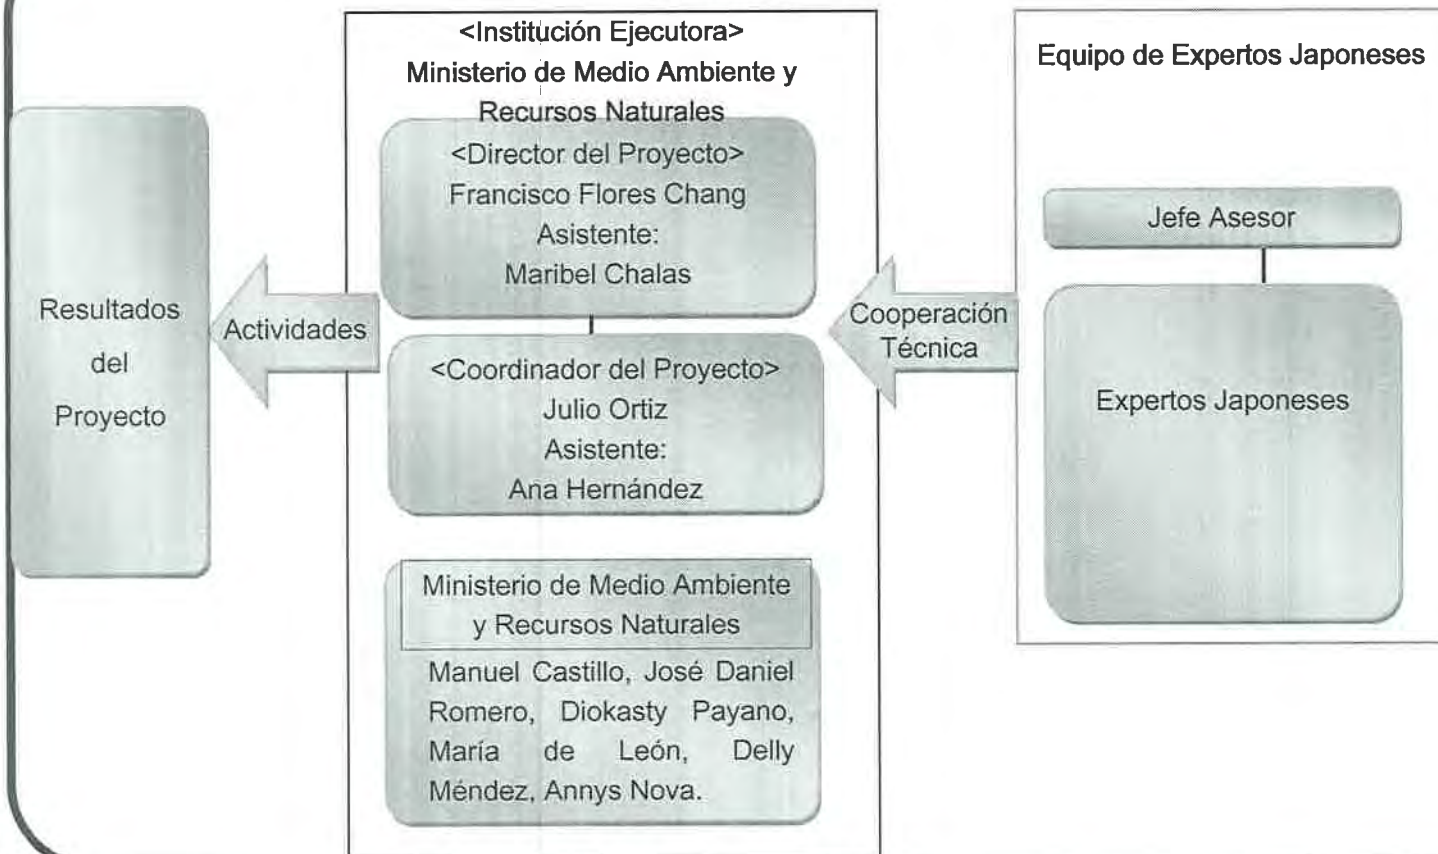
Resultados del Proyecto

Actividades

<Institución Ejecutora>
Ministerio de Medio Ambiente y Recursos Naturales

<Director del Proyecto>
Francisco Flores Chang
Asistente:
Maribel Chalas

<Coordinador del Proyecto>
Julio Ortiz
Asistente:
Ana Hernández

Ministerio de Medio Ambiente y Recursos Naturales

Manuel Castillo, José Daniel Romero, Diokasty Payano, María de León, Delly Méndez, Annys Nova.

Cooperación Técnica

Equipo de Expertos Japoneses

Jefe Asesor

Expertos Japoneses